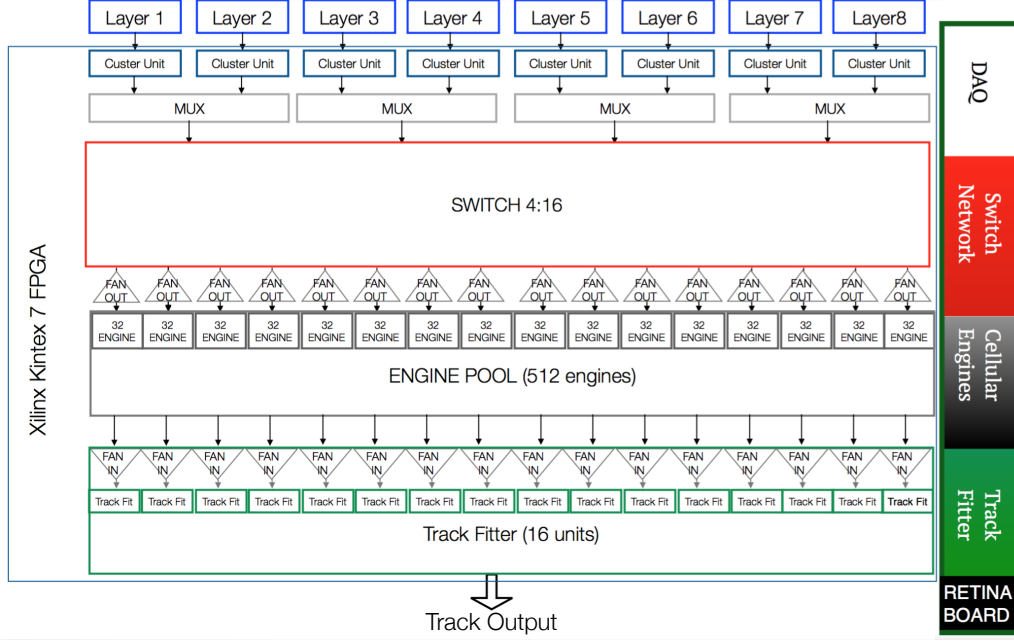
Layer 1 Layer 2 Layer 3 Layer 4 Layer 5 Layer 6 Layer 7 Layer8

Cluster Unit Cluster Unit Cluster Unit Cluster Unit Cluster Unit Cluster Unit Cluster Unit Cluster Unit

MUX MUX MUX MUX

SWITCH 4:16

FAN OUT FAN OUT FAN OUT FAN OUT FAN OUT FAN OUT FAN OUT FAN OUT FAN OUT FAN OUT FAN OUT FAN OUT FAN OUT FAN OUT FAN OUT FAN OUT

32 ENGINE 32 ENGINE 32 ENGINE 32 ENGINE 32 ENGINE 32 ENGINE 32 ENGINE 32 ENGINE 32 ENGINE 32 ENGINE 32 ENGINE 32 ENGINE 32 ENGINE 32 ENGINE 32 ENGINE 32 ENGINE

ENGINE POOL (512 engines)

FAN IN FAN IN FAN IN FAN IN FAN IN FAN IN FAN IN FAN IN FAN IN FAN IN FAN IN FAN IN FAN IN FAN IN FAN IN FAN IN

Track Fit Track Fit Track Fit Track Fit Track Fit Track Fit Track Fit Track Fit Track Fit Track Fit Track Fit Track Fit Track Fit Track Fit Track Fit Track Fit

Track Fitter (16 units)

Xilinx Kintex 7 FPGA

Track Output

DAQ

Switch Network

Cellular Engines

Track Fitter

RETINA BOARD